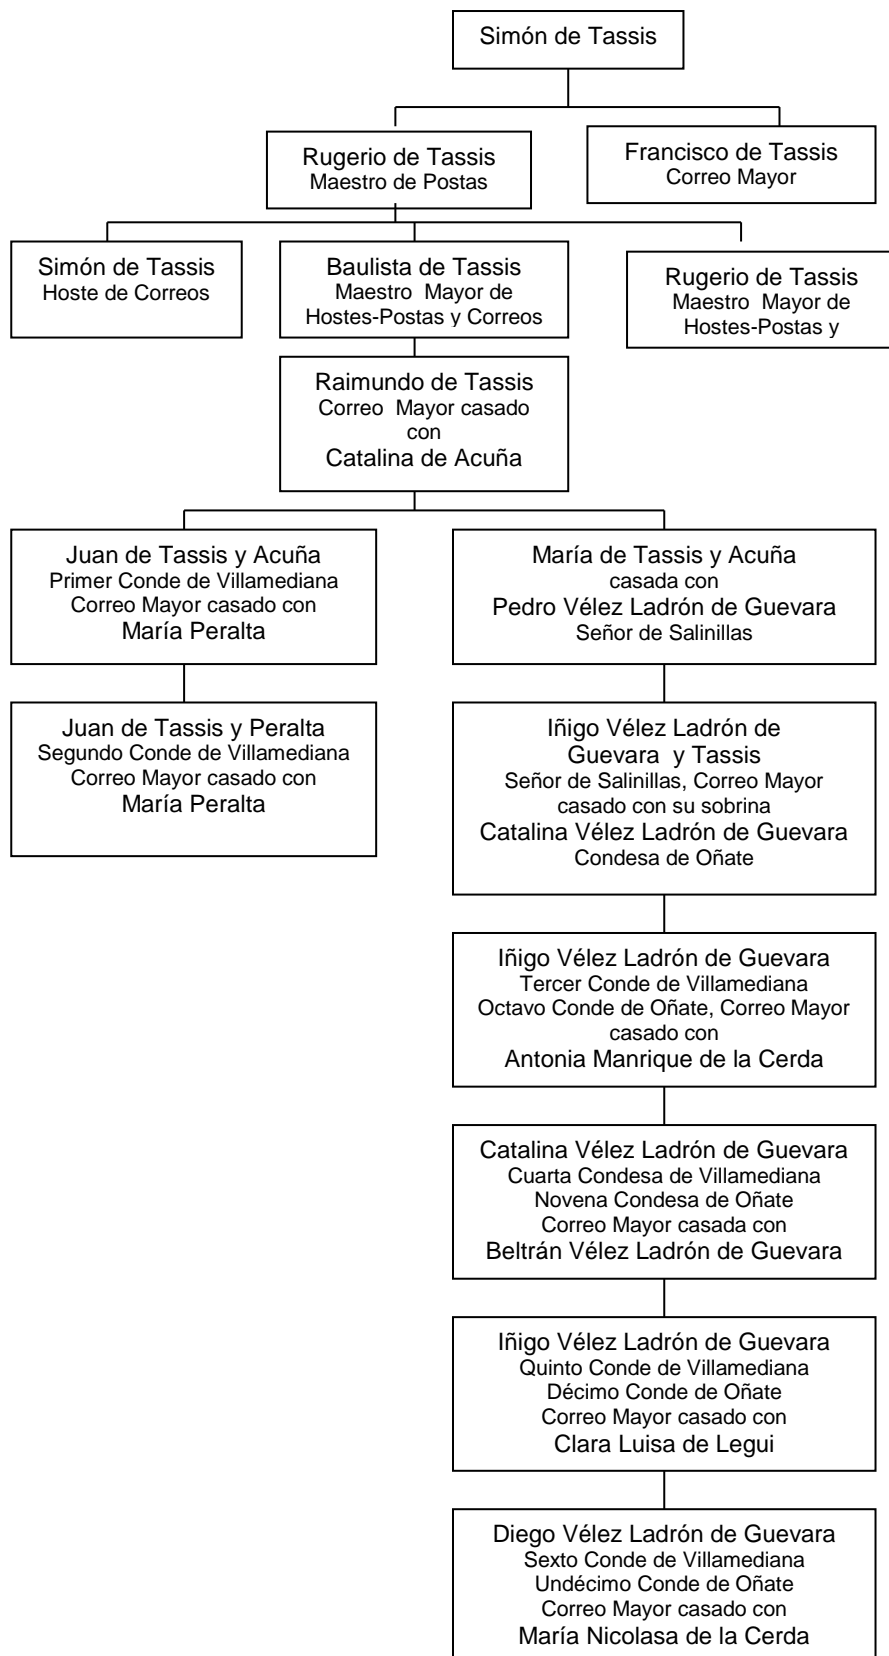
Simón de Tassis

Rugerio de Tassis
Maestro de Postas

Francisco de Tassis
Correo Mayor

Simón de Tassis
Hoste de Correos

Baulista de Tassis
Maestro Mayor de Hostes-Postas y Correos

Rugerio de Tassis
Maestro Mayor de Hostes-Postas y

Raimundo de Tassis
Correo Mayor casado con
Catalina de Acuña

Juan de Tassis y Acuña
Primer Conde de Villamediana
Correo Mayor casado con
María Peralta

María de Tassis y Acuña
casada con
Pedro Vélez Ladrón de Guevara
Señor de Salinillas

Juan de Tassis y Peralta
Segundo Conde de Villamediana
Correo Mayor casado con
María Peralta

Iñigo Vélez Ladrón de Guevara y Tassis
Señor de Salinillas, Correo Mayor
casado con su sobrina
Catalina Vélez Ladrón de Guevara
Condesa de Oñate

Iñigo Vélez Ladrón de Guevara
Tercer Conde de Villamediana
Octavo Conde de Oñate, Correo Mayor
casado con
Antonia Manrique de la Cerda

Catalina Vélez Ladrón de Guevara
Cuarta Condesa de Villamediana
Novena Condesa de Oñate
Correo Mayor casada con
Beltrán Vélez Ladrón de Guevara

Iñigo Vélez Ladrón de Guevara
Quinto Conde de Villamediana
Décimo Conde de Oñate
Correo Mayor casado con
Clara Luisa de Legui

Diego Vélez Ladrón de Guevara
Sexto Conde de Villamediana
Undécimo Conde de Oñate
Correo Mayor casado con
María Nicolasa de la Cerda